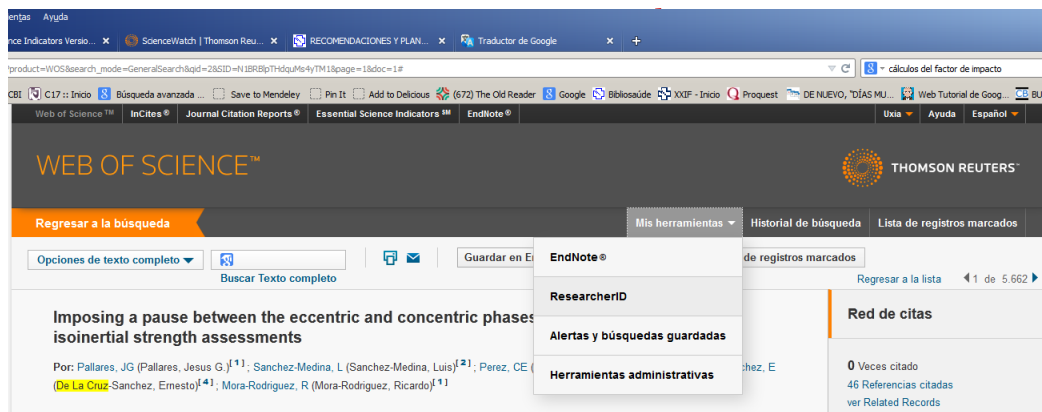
entas Ayuda

ce Indicators Versio... × ScienceWatch | Thomson Reu... × RECOMENDACIONES Y PLAN... × Traductor de Google × +

?product=WOS&search_mode=GeneralSearch&qid=2&SID=N1BRBlpTHdquMs4yTM1&page=1&doc=1#

cálculos del factor de impacto

CBI C17 :: Inicio Búsqueda avanzada ... Save to Mendeley Pin It Add to Delicious (672) The Old Reader Google Bibliosaúde XXIF - Inicio Proquest DE NUEVO, "DÍAS MU... Web Tutorial de Goog... BU

Web of Science™ InCites® Journal Citation Reports® Essential Science Indicators℠ EndNote® Uxia Ayuda Español

WEB OF SCIENCE™

THOMSON REUTERS™

Regresar a la búsqueda

Mis herramientas Historial de búsqueda Lista de registros marcados

Opciones de texto completo

Buscar Texto completo

Guardar en E

EndNote®

ResearcherID

Alertas y búsquedas guardadas

Herramientas administrativas

de registros marcados

Regresar a la lista

1 de 5.662

Imposing a pause between the eccentric and concentric phases isoinertial strength assessments

Por: Pallares, JG (Pallares, Jesus G.)[1] ; Sanchez-Medina, L (Sanchez-Medina, Luis)[2] ; Perez, CE (nchez, E (De La Cruz-Sanchez, Ernesto)[4] ; Mora-Rodriguez, R (Mora-Rodriguez, Ricardo)[1]

Red de citas

0 Veces citado

46 Referencias citadas

ver Related Records